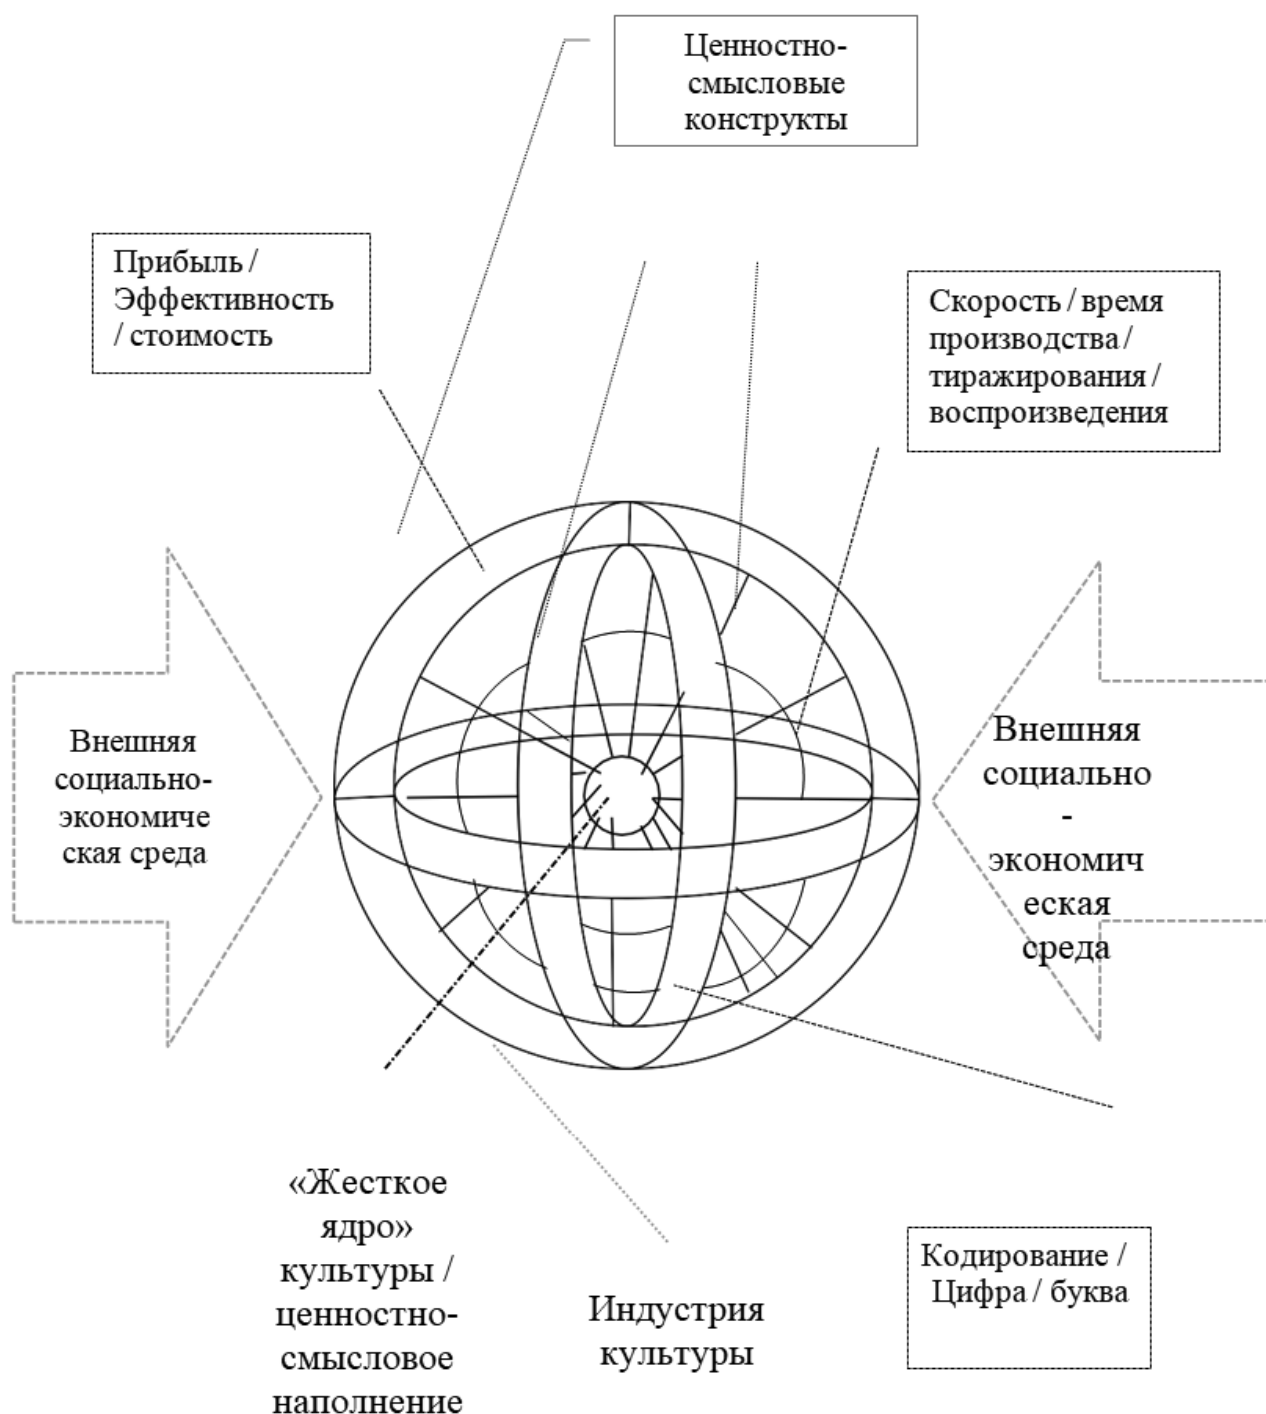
Ценностно-смысловые конструкты

Прибыль / Эффективность / стоимость

Скорость / время производства / тиражирования / воспроизведения

Внешняя социально-экономическая среда

Внешняя социально-экономическая среда

«Жесткое ядро» культуры / ценностно-смысловое наполнение

Индустрия культуры

Кодирование / Цифра / буква